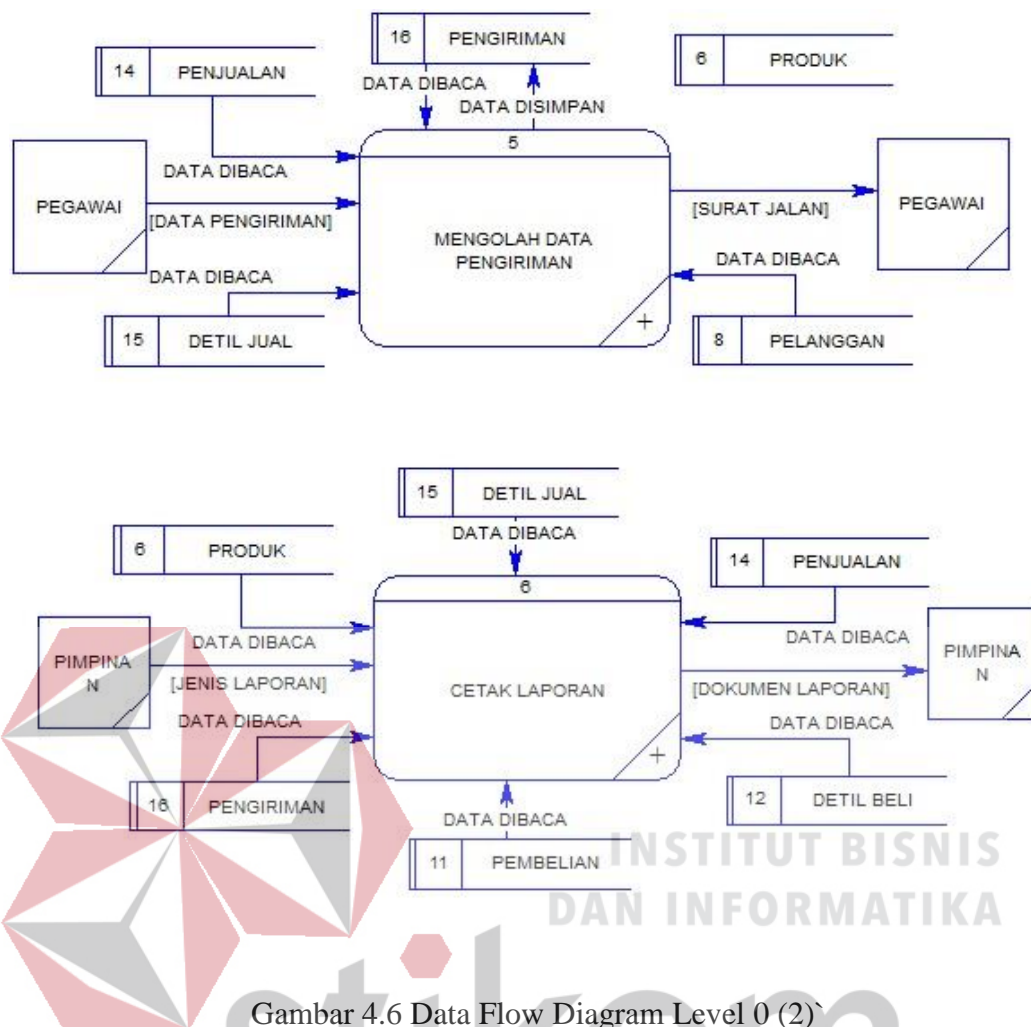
16 PENGIRIMAN

14 PENJUALAN

6 PRODUK

DATA DIBACA

DATA DISIMPAN

5

PEGAWAI

DATA DIBACA

[DATA PENGIRIMAN]

MENGOLAH DATA PENGIRIMAN

[SURAT JALAN]

PEGAWAI

DATA DIBACA

DATA DIBACA

15 DETIL JUAL

8 PELANGGAN

15 DETIL JUAL

DATA DIBACA

6 PRODUK

14 PENJUALAN

6

PIMPINAN

DATA DIBACA

DATA DIBACA

PIMPINAN

[JENIS LAPORAN]

CETAK LAPORAN

[DOKUMEN LAPORAN]

DATA DIBACA

DATA DIBACA

16 PENGIRIMAN

12 DETIL BELI

DATA DIBACA

11 PEMBELIAN

INSTITUT BISNIS DAN INFORMATIKA

Gambar 4.6 Data Flow Diagram Level 0 (2)`

stikom